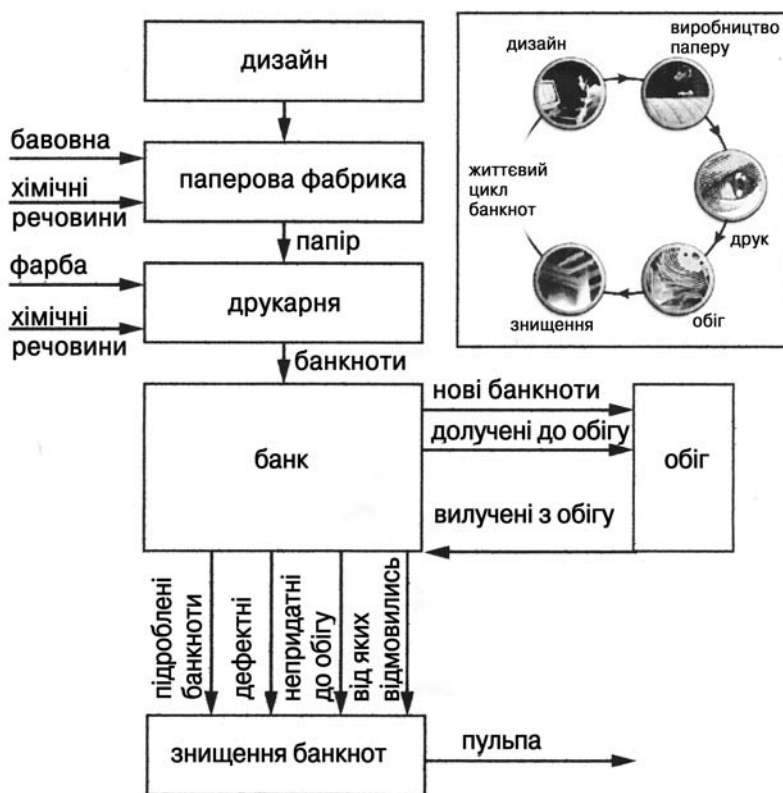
дизайн

бавовна

хімічні речовини

паперова фабрика

папір

фарба

хімічні речовини

друкарня

банкноти

нові банкноти

долучені до обігу

банк

обіг

вилучені з обігу

підроблені банкноти

дефектні

непридатні до обігу

від яких відмовились

знищення банкнот

пульпа

дизайн

виробництво паперу

життєвий цикл банкнот

друк

знищення

обіг